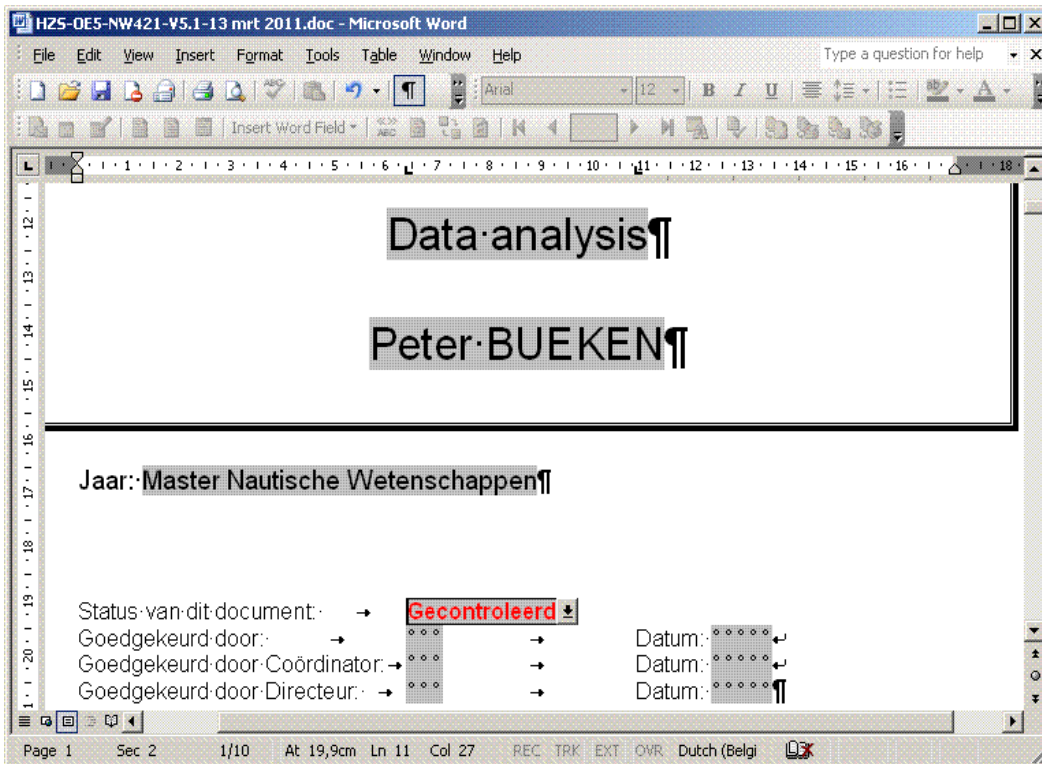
HZS-OE5-NW421-V5.1-13 mrt 2011.doc - Microsoft Word

File Edit View Insert Format Tools Table Window Help

Type a question for help

Arial 12

Insert Word Field

Data·analysis¶

Peter·BUEKEN¶

Jaar:·Master Nautische Wetenschappen¶

Status·van·dit·document:· → Gecontroleerd
Goedgekeurd·door:· → °°° → Datum:·°°°°°↵
Goedgekeurd·door·Coördinator:→ °°° → Datum:·°°°°°↵
Goedgekeurd·door·Directeur:· → °°° → Datum:·°°°°°¶

Page 1 Sec 2 1/10 At 19,9cm Ln 11 Col 27 REC TRK EXT OVR Dutch (Belgi